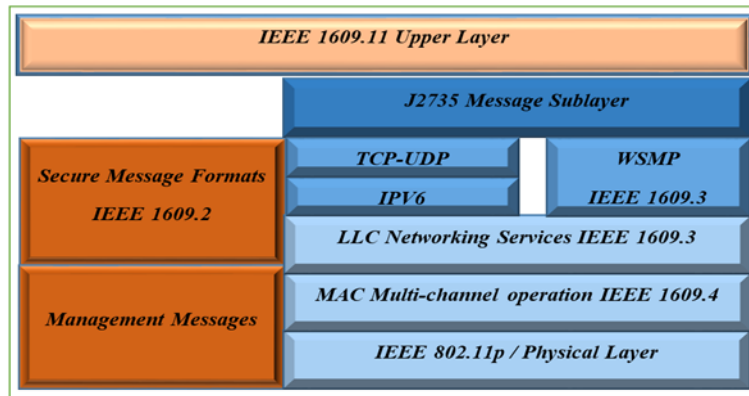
IEEE 1609.11 Upper Layer

J2735 Message Sublayer

Secure Message Formats
IEEE 1609.2

TCP-UDP

IPV6

WSMP
IEEE 1609.3

LLC Networking Services IEEE 1609.3

Management Messages

MAC Multi-channel operation IEEE 1609.4

IEEE 802.11p / Physical Layer